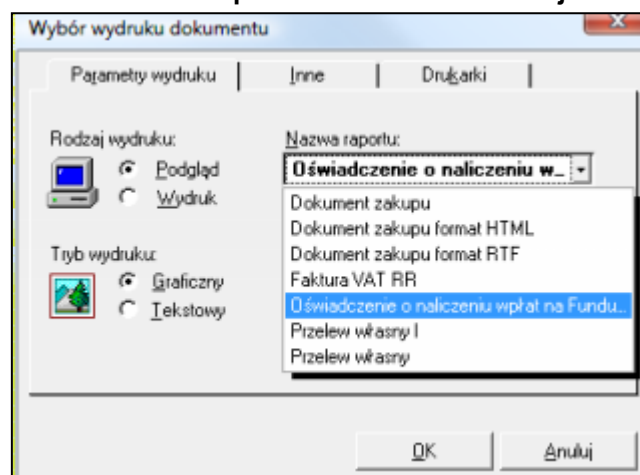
Wybór wydruku dokumentu

Parametry wydruku | Inne | Drukarki

Rodzaj wydruku:
Podgląd
Wydruk

Nazwa raportu:
Oświadczenie o naliczeniu w...

Dokument zakupu
Dokument zakupu format HTML
Dokument zakupu format RTF
Faktura VAT RR
Oświadczenie o naliczeniu wpłat na Fundu...
Przelew własny I
Przelew własny

Tryb wydruku:
Graficzny
Tekstowy

OK
Anuluj